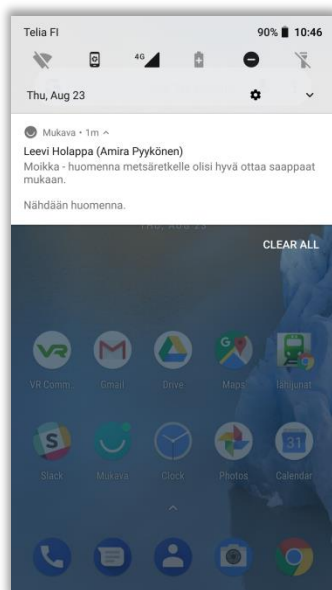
Telia FI

90% 10:46

4G

Thu, Aug 23

Mukava • 1m ^

Leevi Holappa (Amira Pyykönen)

Moikka - huomenna metsäretkelle olisi hyvä ottaa saappaat mukaan.

Nähdään huomenna.

Thu, Aug 23

CLEAR ALL

VR

VR Comm

Gmail

Drive

Maps

Junat

Slack

Mukava

Clock

Photos

31

Calendar